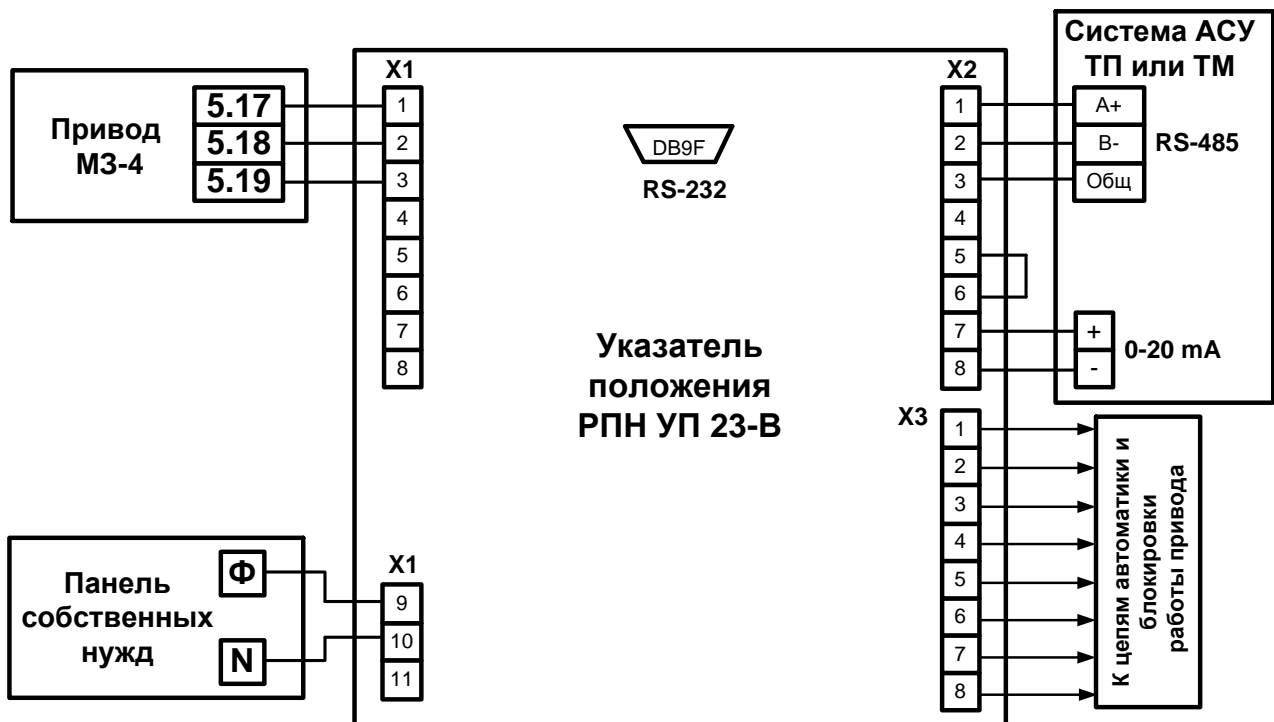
Система АСУ ТП или ТМ

Привод МЗ-4

5.17
5.18
5.19

X1
1
2
3
4
5
6
7
8

DB9F
RS-232

X2
1
2
3
4
5
6
7
8

A+
B-
Общ
RS-485

+
-
0-20 mA

Указатель положения РПН УП 23-В

X3
1
2
3
4
5
6
7
8

К цепям автоматики и блокировки работы привода

Панель собственных нужд

Ф
N

X1
9
10
11